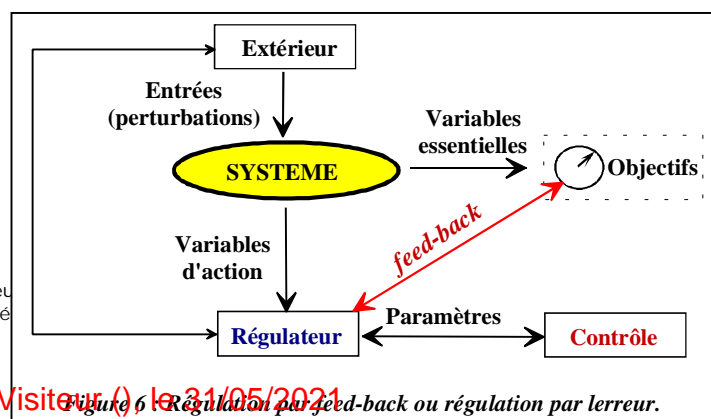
Extérieur

Entrées (perturbations)

SYSTEME

Variables essentielles

Objectifs

feed-back

Variables d'action

eu
é

Régulateur

Paramètres

Contrôle

Visiteur () le 31/05/2021

Figure 6 : Régulation par feed-back ou régulation par lerreur.